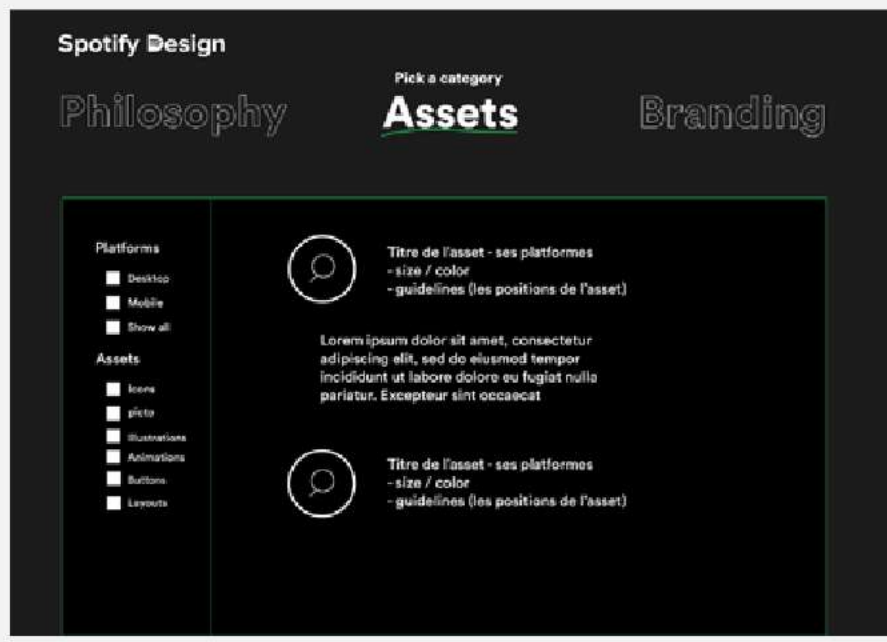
Spotify Design

Pick a category

Philosophy

Assets

Branding

Platforms

Desktop

Mobile

Show all

Assets

Icons

picto

Illustrations

Animations

Buttons

Layouts

Titre de l'asset - ses platformes
- size / color
- guidelines (les positions de l'asset)

Lorem ipsum dolor sit amet, consectetur adipiscing elit, sed do eiusmod tempor incididunt ut labore dolore eu fugiat nulla pariatur. Excepteur sint occaecat

Titre de l'asset - ses platformes
- size / color
- guidelines (les positions de l'asset)